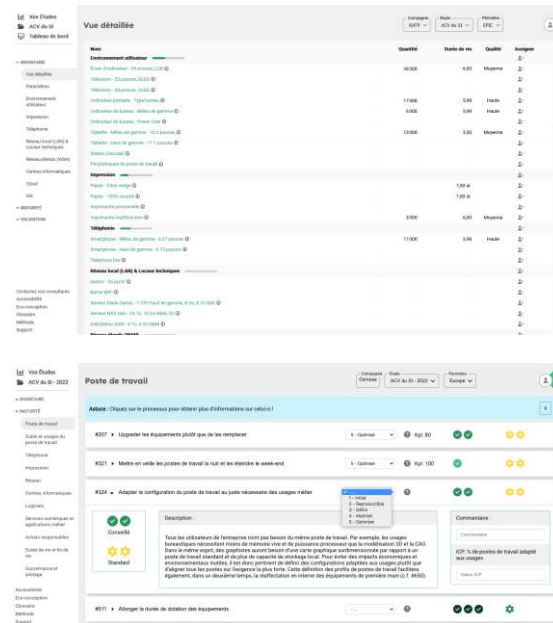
Vos Études
ACV du SI
Tableau de bord

Vue détaillée

Compagnie RATP
Étude ACV du SI
Périmètre EPIC

▾ INVENTAIRE
Vue détaillée
Paramètres
Environnement utilisateur
Impression
Téléphonie
Réseau local (LAN) & Locaux techniques
Réseau étendu (WAN)
Centres informatiques
Cloud
SIG
▸ MATURITÉ
▸ VALIDATION

Contactez vos consultants
Accessibilité
Eco-conception
Glossaire
Méthode
Support

| Nom | Quantité | Durée de vie | Qualité | Assigner |
|---|---|---|---|---|
| Environnement utilisateur | | | | |
| Écran Ordinateur - 24 pouces LCD | 30 000 | 6,00 | Moyenne | |
| Télévision - 32 pouces, OLED | | | | |
| Télévision - 55 pouces, OLED | | | | |
| Ordinateur portable - Type bureau | 17 000 | 5,95 | Haute | |
| Ordinateur de bureau - Milieu de gamme | 6 000 | 5,98 | Haute | |
| Ordinateur de bureau - Power User | | | | |
| Tablette - Milieu de gamme - 10.5 pouces | 13 000 | 5,50 | Moyenne | |
| Tablette - Haut de gamme - 11 pouces | | | | |
| Station d'accueil | | | | |
| Périphériques de poste de travail | | | | |
| Impression | | | | |
| Papier - Fibre vierge | | 1,00 | | |
| Papier - 100% recyclé | | 1,00 | | |
| Imprimante personnelle | | | | |
| Imprimante multifonction | 3 000 | 6,00 | Moyenne | |
| Téléphonie | | | | |
| Smartphone - Milieu de gamme - 5.5 pouces | 11 000 | 3,90 | Haute | |
| Smartphone - Haut de gamme - 6.7 pouces | | | | |
| Téléphone fixe | | | | |
| Réseau local (LAN) & Locaux techniques | | | | |
| Switch - 24 ports | | | | |
| Borne WiFi | | | | |
| Serveur Stade (rack) - 1 CPU haut de gamme, 8 To, 8 To SSD | | | | |
| Serveur NAS rack - 24 To, 10 To NVMe SSD | | | | |
| Distributeur NAS - 8 To, 4 To RDIMM | | | | |

Vos Études
ACV du SI - 2022

Poste de travail

Compagnie Demose
Étude ACV du SI - 2022
Périmètre Europe

▸ INVENTAIRE
▾ MATURITÉ
Poste de travail
Durée de vie des usages du poste de travail
Téléphonie
Impression
Réseau
Centres informatiques
Logiciels
Services numériques et applications métier
Achats responsables
Durée de vie et fin de vie
Gouvernance et pilotage

Accessibilité
Eco-conception
Glossaire
Méthode
Support

Astuce : Cliquez sur le processus pour obtenir plus d'informations sur celui-ci !

#207 ▸ Upgrader les équipements plutôt que de les remplacer | 5 - Optimisé | Kpc 80
#321 ▸ Mettre en veille les postes de travail la nuit et les éteindre le week-end | 5 - Optimisé | Kpc 100
#324 ▾ Adapter la configuration du poste de travail au juste nécessaire des usages métier
1 - Initial
2 - Reproductible
3 - Défini
4 - Maîtrisé
5 - Optimisé

Conseillé
Standard

Description :
Tous les utilisateurs de l'entreprise n'ont pas besoin du même poste de travail. Par exemple, les usages bureautiques nécessitent moins de mémoire vive et de puissance processeur que la modélisation 3D et la CAO. Dans le même esprit, des graphistes auront besoin d'une carte graphique surdimensionnée par rapport à un poste de travail standard et de plus de capacité de stockage local. Pour éviter des impacts économiques et environnementaux inutiles, il est donc pertinent de définir des configurations adaptées aux usages plutôt que d'aligner tous les postes sur l'exigence la plus forte. Cette définition des profils de postes de travail facilitera également, dans un deuxième temps, la réaffectation en interne des équipements de première main (c.f. #650).

Commentaire :
Commentaire
ICP: % de postes de travail adapté aux usages
Valeur ICP

#511 ▸ Allonger la durée de dotation des équipements | - ...